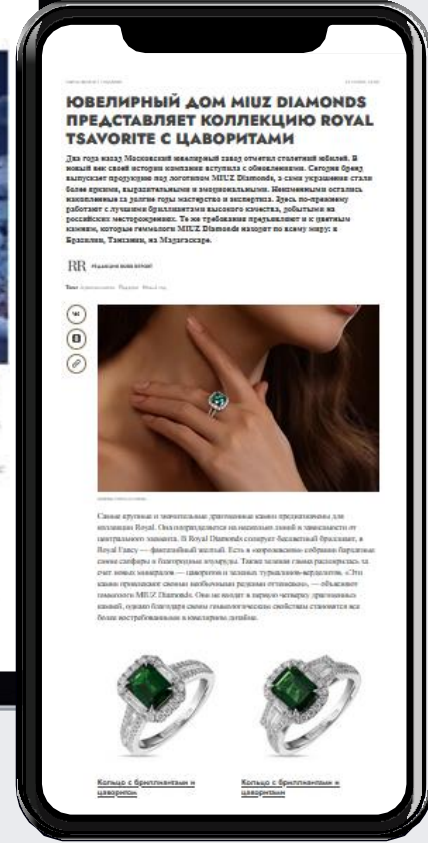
ЮВЕЛИРНЫЙ ДОМ MIUZ DIAMONDS ПРЕДСТАВЛЯЕТ КОЛЛЕКЦИЮ ROYAL TSAVORITE С ЦАВОРИТАМИ

Два года назад Московский ювелирный завод отметил столетний юбилей. В новый век своей истории компания вступила с обновлениями. Сегодня бренд выпускает продукцию под логотипом MIUZ Diamonds, а сами украшения стали более яркими, выразительными и эмоциональными. Неизменными остались накопленные за долгие годы мастерство и экспертиза. Здесь по-прежнему работают с лучшими бриллиантами высокого качества, добытыми на российских месторождениях. Те же требования предъявляют и к цветным камням, которые геммологи MIUZ Diamonds находят по всему миру: в Бразилии, Танзании, на Мадагаскаре.

RR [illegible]

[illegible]

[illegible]

Самые крупные и значительные драгоценные камни предназначены для коллекции Royal. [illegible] MIUZ Diamonds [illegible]

Кольцо с бриллиантами и цаворитом

Кольцо с бриллиантами и цаворитом